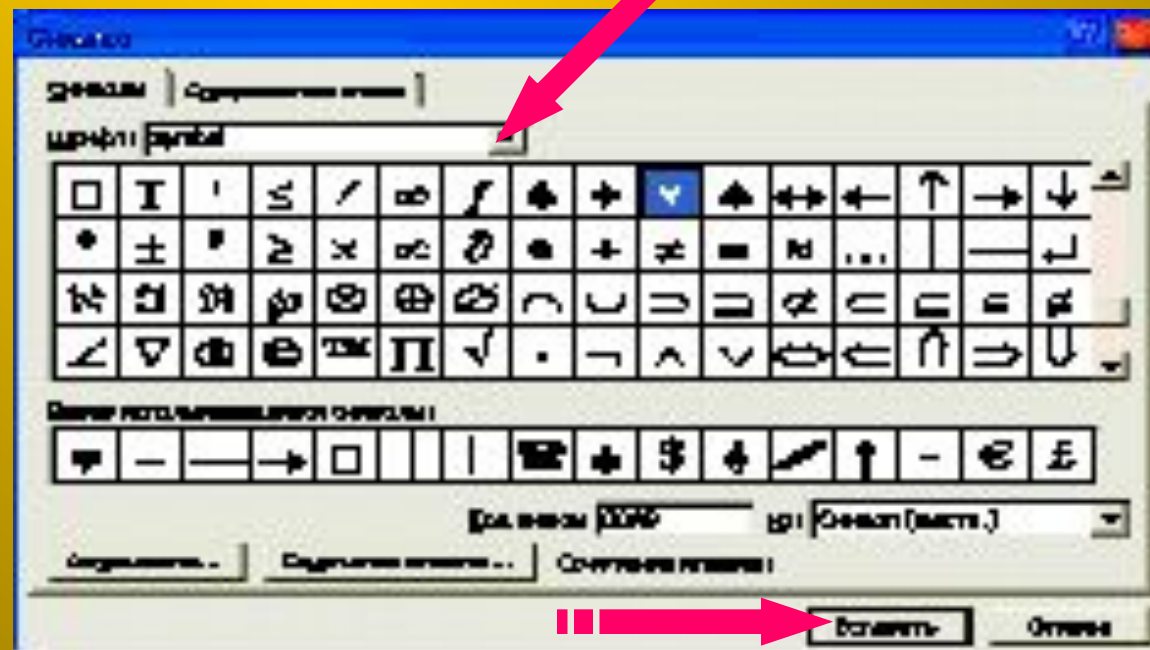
Символ

Символы | Специальные знаки

Шрифт: Symbol

$\square$ | $\perp$ | ! | $\leq$ | / | $\infty$ | $f$ | ♣ | ♦ | ♥ | ♠ | $\leftrightarrow$ | $\leftarrow$ | $\uparrow$ | $\rightarrow$ | $\downarrow$
• | $\pm$ | | $\geq$ | $\times$ | $\propto$ | $\partial$ | • | ÷ | $\neq$ | $\equiv$ | $\approx$ | … | | — | $\hookleftarrow$
$\aleph$ | $\Im$ | $\Re$ | $\wp$ | $\otimes$ | $\oplus$ | $\oslash$ | $\cap$ | $\cup$ | $\supset$ | $\supseteq$ | $\not\subset$ | $\subset$ | $\subseteq$ | $\in$ | $\notin$
$\angle$ | $\nabla$ | ® | © | ™ | $\prod$ | $\surd$ | $\cdot$ | $\neg$ | $\wedge$ | $\vee$ | $\Leftrightarrow$ | $\Leftarrow$ | $\Uparrow$ | $\Rightarrow$ | $\Downarrow$

Ранее использовавшиеся символы:

— | — | $\rightarrow$ | $\square$ | | | | ☎ | ♣ | $ | ♦ | | ↑ | – | € | £

Код знака: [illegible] из: Символ (десят.)

Автозамена... | Сочетание клавиш... | Сочетание клавиш:

Вставить | Отмена